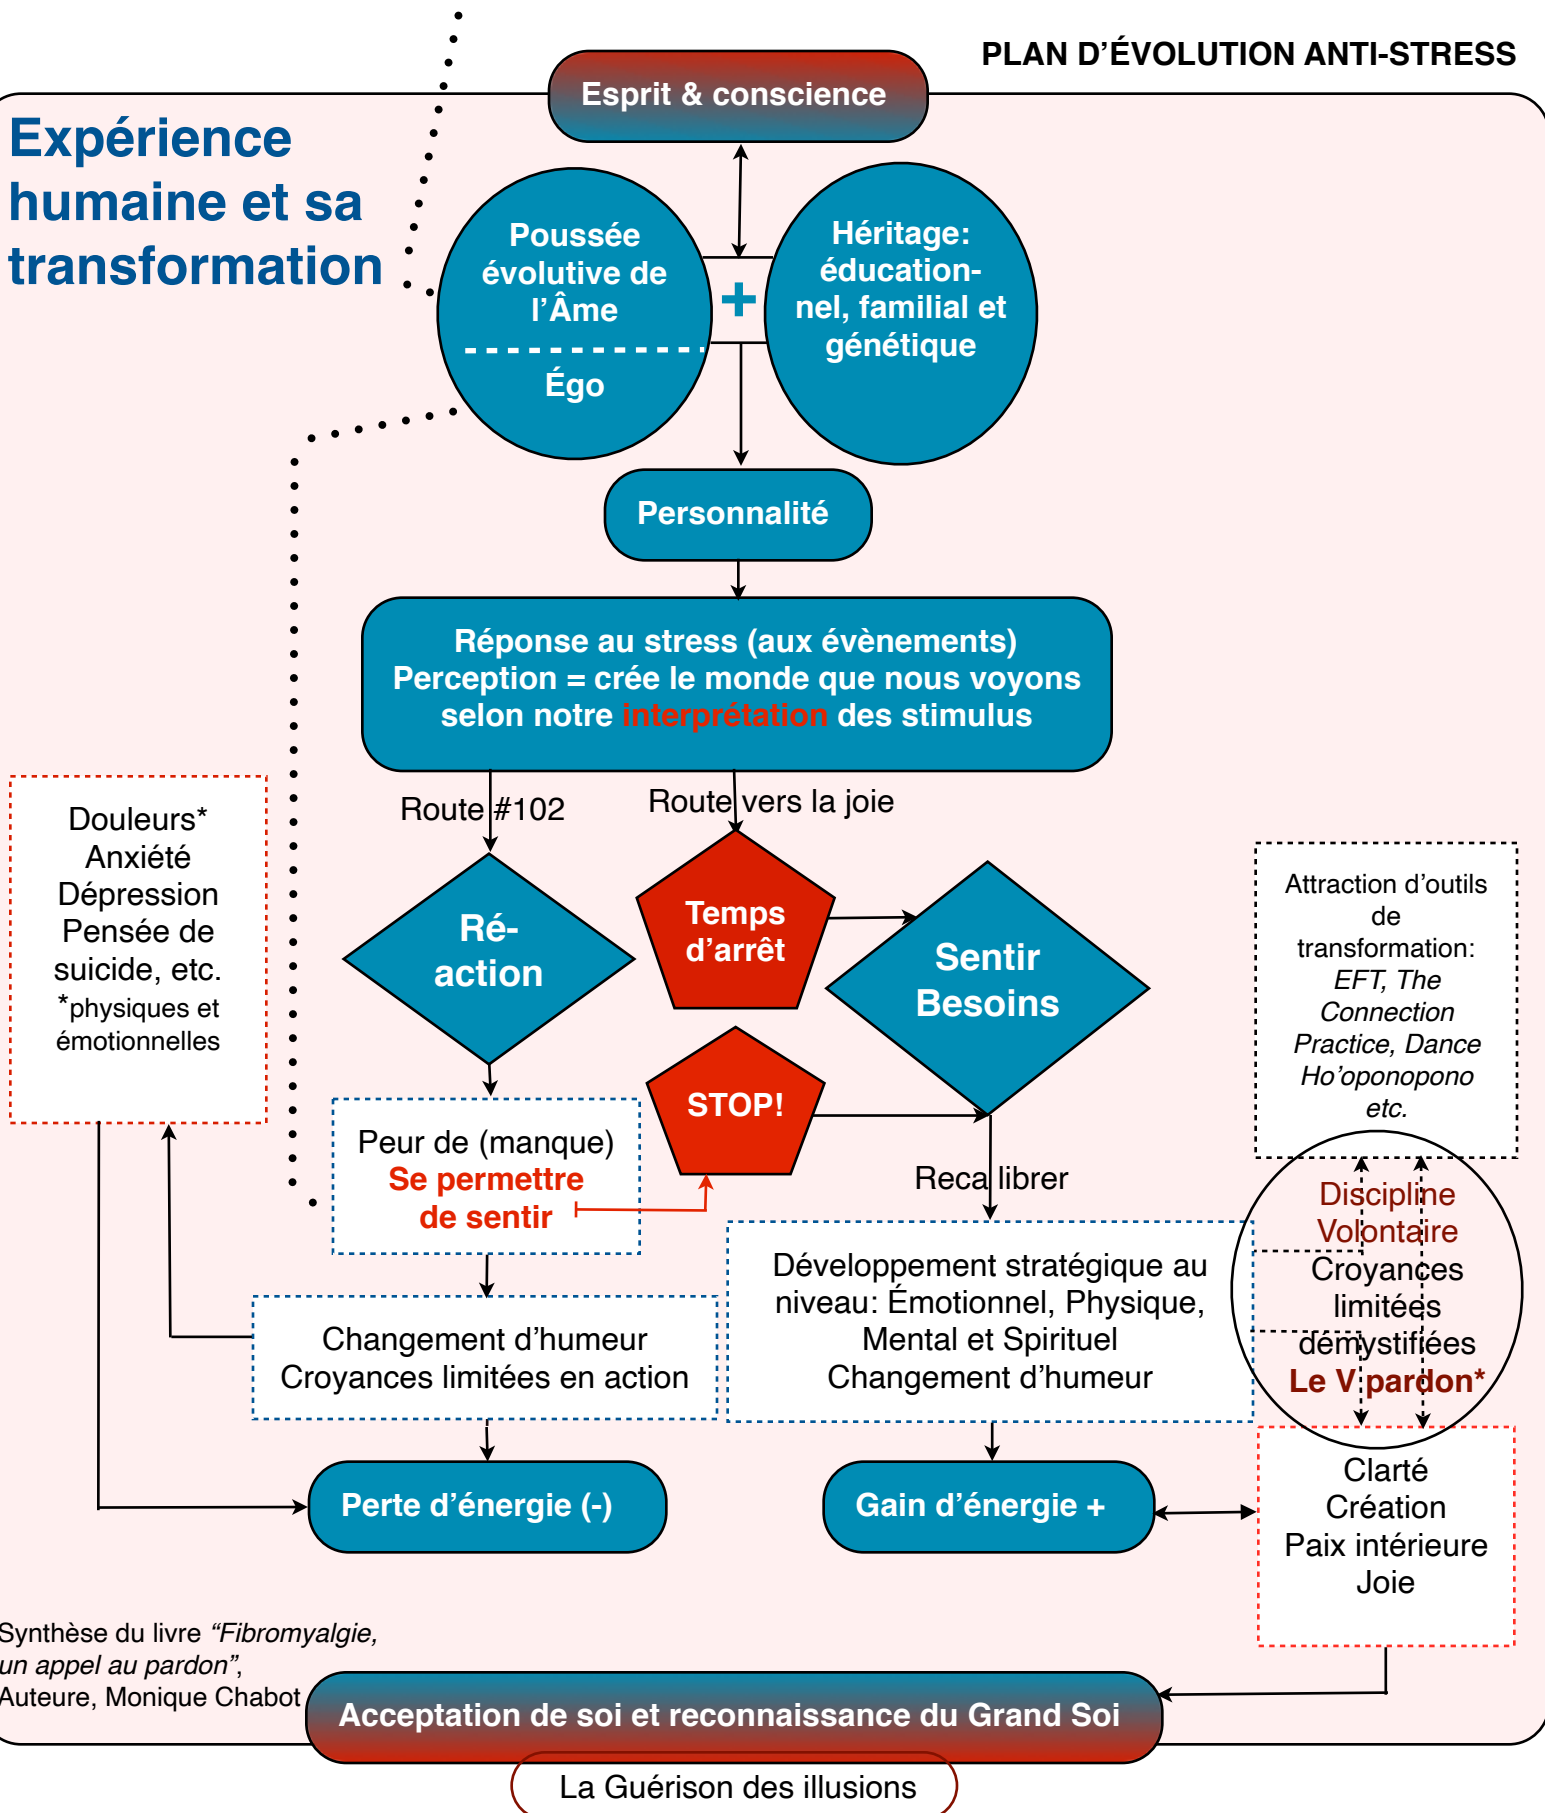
PLAN D'ÉVOLUTION ANTI-STRESS

Esprit & conscience

Expérience humaine et sa transformation

Poussée évolutive de l'Âme

Égo

+

Héritage: éducationnel, familial et génétique

Personnalité

Réponse au stress (aux évènements)
Perception = crée le monde que nous voyons selon notre interprétation des stimulus

Route #102

Route vers la joie

Douleurs*
Anxiété
Dépression
Pensée de suicide, etc.
*physiques et émotionnelles

Ré-action

Temps d'arrêt

Sentir Besoins

Attraction d'outils de transformation: *EFT, The Connection Practice, Dance Ho'oponopono etc.*

STOP!

Peur de (manque)
Se permettre de sentir

Recalibrer

Discipline Volontaire
Croyances limitées démystifiées
Le V pardon*

Développement stratégique au niveau: Émotionnel, Physique, Mental et Spirituel
Changement d'humeur

Changement d'humeur
Croyances limitées en action

Perte d'énergie (-)

Gain d'énergie +

Clarté
Création
Paix intérieure
Joie

Synthèse du livre *"Fibromyalgie, un appel au pardon"*, Auteure, Monique Chabot

Acceptation de soi et reconnaissance du Grand Soi

La Guérison des illusions